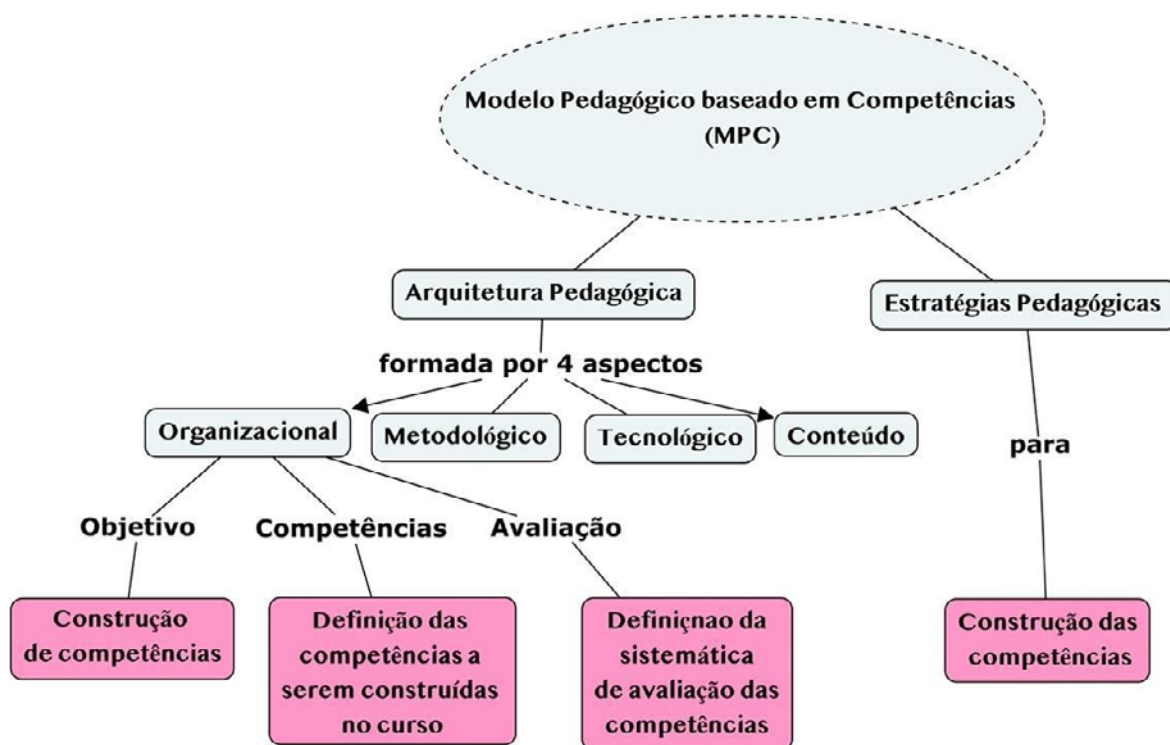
Modelo Pedagógico baseado em Competências (MPC)

Arquitetura Pedagógica

Estratégias Pedagógicas

formada por 4 aspectos

Organizacional

Metodológico

Tecnológico

Conteúdo

para

Objetivo

Competências

Avaliação

Construção de competências

Definição das competências a serem construídas no curso

Definiçnao da sistemática de avaliação das competências

Construção das competências